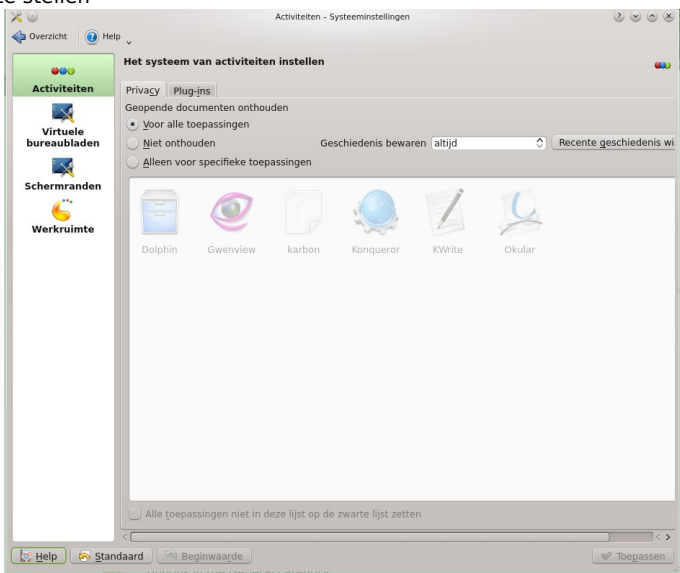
te stellen

Activiteiten – Systeeminstellingen

Overzicht | Help

Activiteiten
Virtuele bureaubladen
Schermranden
Werkruimte

Het systeem van activiteiten instellen

Privacy | Plug-ins

Geopende documenten onthouden

Voor alle toepassingen

Niet onthouden

Geschiedenis bewaren altijd

Recente geschiedenis wi

Alleen voor specifieke toepassingen

Dolphin Gwenview karbon Konqueror KWrite Okular

Alle toepassingen niet in deze lijst op de zwarte lijst zetten

Help | Standaard | Beginwaarde | Toepassen